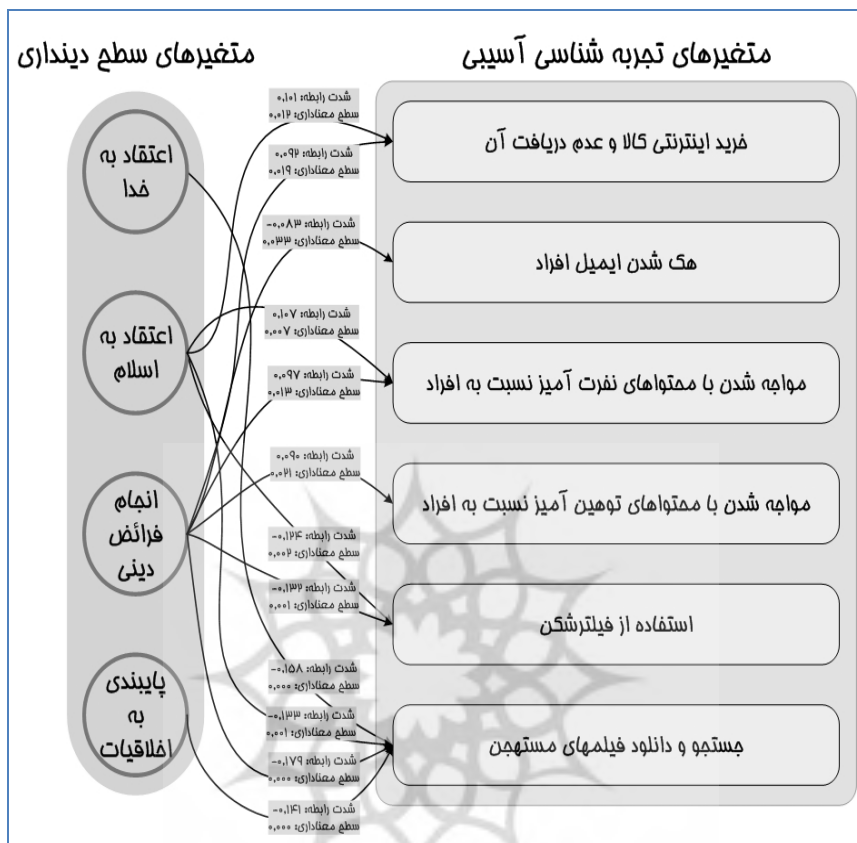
متغیرهای تجربه شناسی آسیبی

متغیرهای سطح دینداری

اعتقاد به خدا

اعتقاد به اسلام

انجام فرائض دینی

پایبندی به اخلاقیات

خرید اینترنتی کالا و عدم دریافت آن

هک شدن ایمیل افراد

مواجه شدن با محتواهای نفرت آمیز نسبت به افراد

مواجه شدن با محتواهای توهین آمیز نسبت به افراد

استفاده از فیلترشکن

جستجو و دانلود فیلمهای مستهجن

شدت رابطه: ۰٫۱۰۱
سطح معناداری: ۰٫۰۱۲

شدت رابطه: ۰٫۰۹۲
سطح معناداری: ۰٫۰۱۹

شدت رابطه: ۰٫۰۸۳-
سطح معناداری: ۰٫۰۳۳

شدت رابطه: ۰٫۱۰۷
سطح معناداری: ۰٫۰۰۷

شدت رابطه: ۰٫۰۹۷
سطح معناداری: ۰٫۰۱۳

شدت رابطه: ۰٫۰۹۰
سطح معناداری: ۰٫۰۲۱

شدت رابطه: ۰٫۱۲۴-
سطح معناداری: ۰٫۰۰۲

شدت رابطه: ۰٫۱۳۲-
سطح معناداری: ۰٫۰۰۱

شدت رابطه: ۰٫۱۵۸-
سطح معناداری: ۰٫۰۰۰

شدت رابطه: ۰٫۱۳۳-
سطح معناداری: ۰٫۰۰۱

شدت رابطه: ۰٫۱۷۹-
سطح معناداری: ۰٫۰۰۰

شدت رابطه: ۰٫۱۴۱-
سطح معناداری: ۰٫۰۰۰